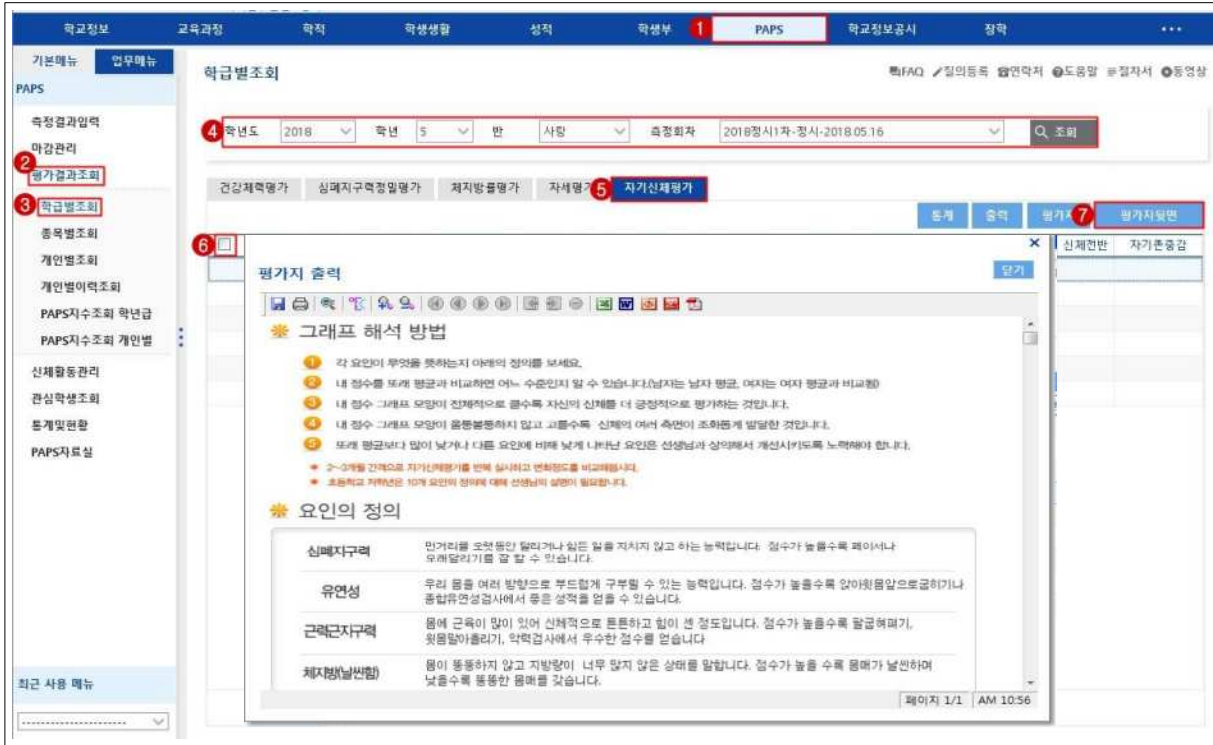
학교정보 교육과정 학적 학생생활 성적 학생부 1 PAPS 학교정보공시 장학 ···

기본메뉴 업무메뉴
PAPS
측정결과입력
마감관리
2 평가결과조회
3 학급별조회
종목별조회
개인별조회
개인별이력조회
PAPS지수조회 학년급
PAPS지수조회 개인별
신체활동관리
관심학생조회
통계및현황
PAPS자료실

최근 사용 메뉴

학급별조회

FAQ 질의등록 연락처 도움말 절차서 동영상

4 학년도 2018 학년 5 반 사랑 측정회차 2018정시1차-정시-2018.05.16 조회

건강체력평가 심폐지구력정밀평가 체지방률평가 자세평가 5 자기신체평가

통계 출력 평가지 7 평가지일면

6 신체전반 자기존중감

평가지 출력 닫기

그래프 해석 방법

1 각 요인이 무엇을 뜻하는지 아래의 정의를 보세요.
2 내 점수를 또래 평균과 비교하면 어느 수준인지 알 수 있습니다.(남자는 남자 평균, 여자는 여자 평균과 비교함)
3 내 점수 그래프 모양이 전체적으로 클수록 자신의 신체를 더 긍정적으로 평가하는 것입니다.
4 내 점수 그래프 모양이 울퉁불퉁하지 않고 고를수록 신체의 여러 측면이 조화롭게 발달한 것입니다.
5 또래 평균보다 많이 낮거나 다른 요인에 비해 낮게 나타난 요인은 선생님과 상의해서 개선시키도록 노력해야 합니다.

* 2~3개월 간격으로 자기신체평가를 반복 실시하고 변화정도를 비교해봅시다.
* 초등학교 저학년은 10개 요인의 정의에 대해 선생님의 설명이 필요합니다.

요인의 정의

| 심폐지구력 | 먼거리를 오랫동안 달리거나 힘든 일을 지치지 않고 하는 능력입니다. 점수가 높을수록 페이서나 오래달리기를 잘 할 수 있습니다. |
|---|---|
| 유연성 | 우리 몸을 여러 방향으로 부드럽게 구부릴 수 있는 능력입니다. 점수가 높을수록 앉아윗몸앞으로굽히기나 종합유연성검사에서 좋은 성적을 얻을 수 있습니다. |
| 근력근지구력 | 몸에 근육이 많이 있어 신체적으로 튼튼하고 힘이 센 정도입니다. 점수가 높을수록 팔굽혀펴기, 윗몸말아올리기, 악력검사에서 우수한 점수를 얻습니다 |
| 체지방(날씬함) | 몸이 뚱뚱하지 않고 지방량이 너무 많지 않은 상태를 말합니다. 점수가 높을 수록 몸매가 날씬하며 낮을수록 뚱뚱한 몸매를 갖습니다. |

페이지 1/1 AM 10:56